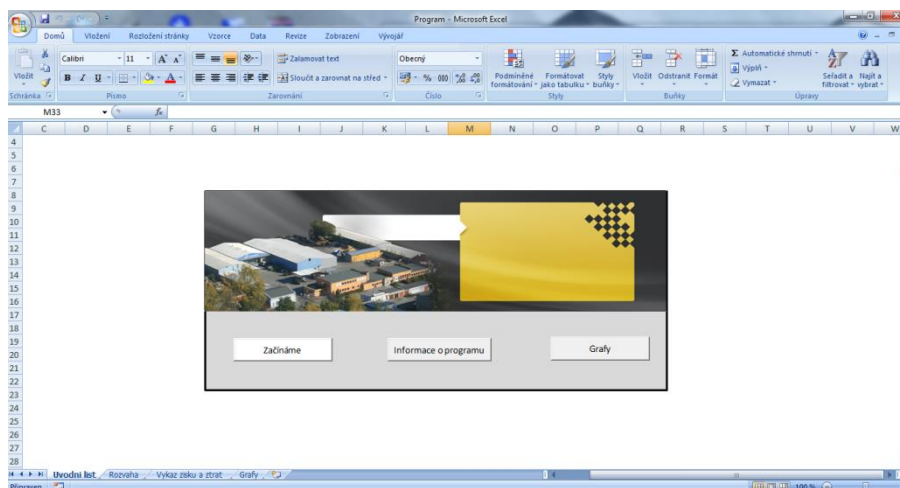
Program - Microsoft Excel

Domů Vložení Rozložení stránky Vzorce Data Revize Zobrazení Vývojář

Vložit
Schránka
Calibri 11
Písmo
Zalamovat text
Sloučit a zarovnat na střed
Zarovnání
Obecný
Číslo
Podmíněné formátování
Formátovat jako tabulku
Styly buňky
Styly
Vložit Odstranit Formát
Buňky
Automatické shrnutí
Výplň
Vymazat
Seřadit a filtrovat
Najít a vybrat
Úpravy

M33 $f_x$

C D E F G H I J K L M N O P Q R S T U V W

4 5 6 7 8 9 10 11 12 13 14 15 16 17 18 19 20 21 22 23 24 25 26 27 28

Začínáme

Informace o programu

Grafy

Uvodni list Rozvaha Vykaz zisku a ztrat Grafy

Připraven 100 %